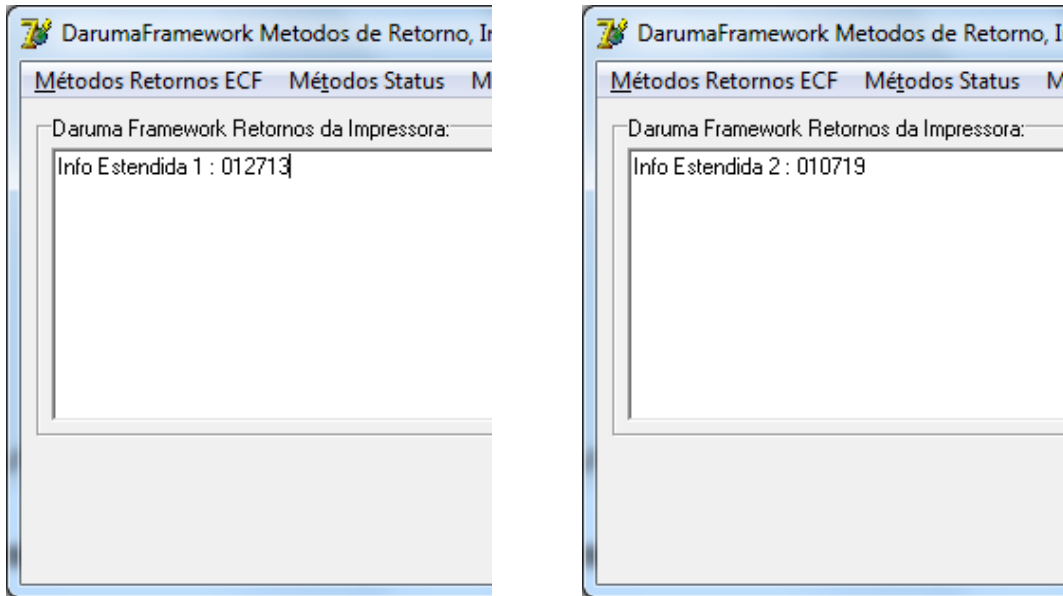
DarumaFramework Metodos de Retorno, I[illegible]

Métodos Retornos ECF Métodos Status M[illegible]

Daruma Framework Retornos da Impressora:

Info Estendida 1 : 012713

DarumaFramework Metodos de Retorno, I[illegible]

Métodos Retornos ECF Métodos Status M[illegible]

Daruma Framework Retornos da Impressora:

Info Estendida 2 : 010719